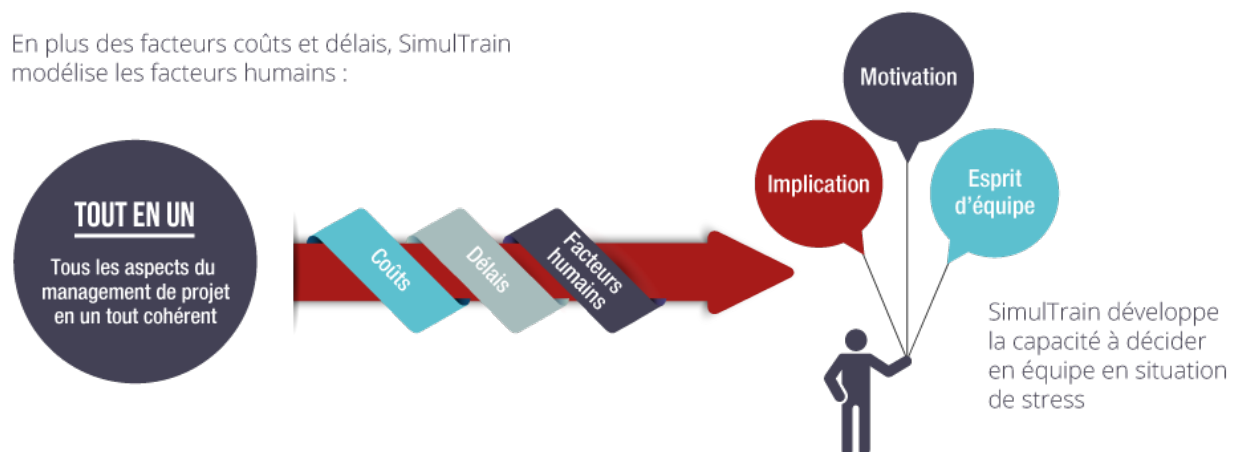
En plus des facteurs coûts et délais, SimulTrain modélise les facteurs humains :

TOUT EN UN

Tous les aspects du management de projet en un tout cohérent

Coûts

Délais

Facteurs humains

Motivation

Implication

Esprit d'équipe

SimulTrain développe la capacité à décider en équipe en situation de stress